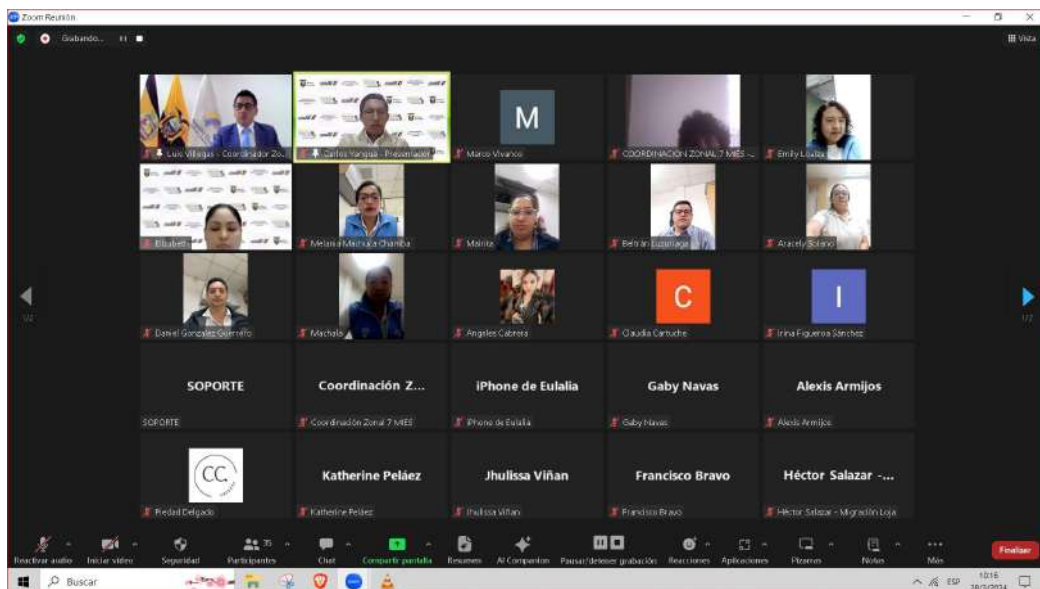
Zoom Reunión

Grabando...

Vista

Luis Villegas - Coordinador Zo...

Carlos Yanqui - Presentador

M

Marco Vivanco

COORDINACIÓN ZONAL 7 MIES -...

Emily Loaiza

Elizabeth

Melania Machuca Chamba

Maritza

Beltrán Luzuriaga

Aracely Solano

1/2

Daniel González Guerrero

Machala

Angeles Cabrera

C

Claudia Cartuche

I

Irina Figueroa Sánchez

1/2

SOPORTE

SOPORTE

Coordinación Z...

Coordinación Zonal 7 MIES

iPhone de Eulalia

iPhone de Eulalia

Gaby Navas

Gaby Navas

Alexis Armijos

Alexis Armijos

CC

Piedad Delgado

Katherine Peláez

Katherine Peláez

Jhulissa Viñan

Jhulissa Viñan

Francisco Bravo

Francisco Bravo

Héctor Salazar -...

Héctor Salazar - Migración Loja

Reactivar audio

Iniciar video

Seguridad

Participantes 35

Chat

Compartir pantalla

Resumen

AI Companion

Pausar/detener grabación

Reacciones

Aplicaciones

Pizarras

Notas

Más

Finalizar

Buscar

ESP

10:16
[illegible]